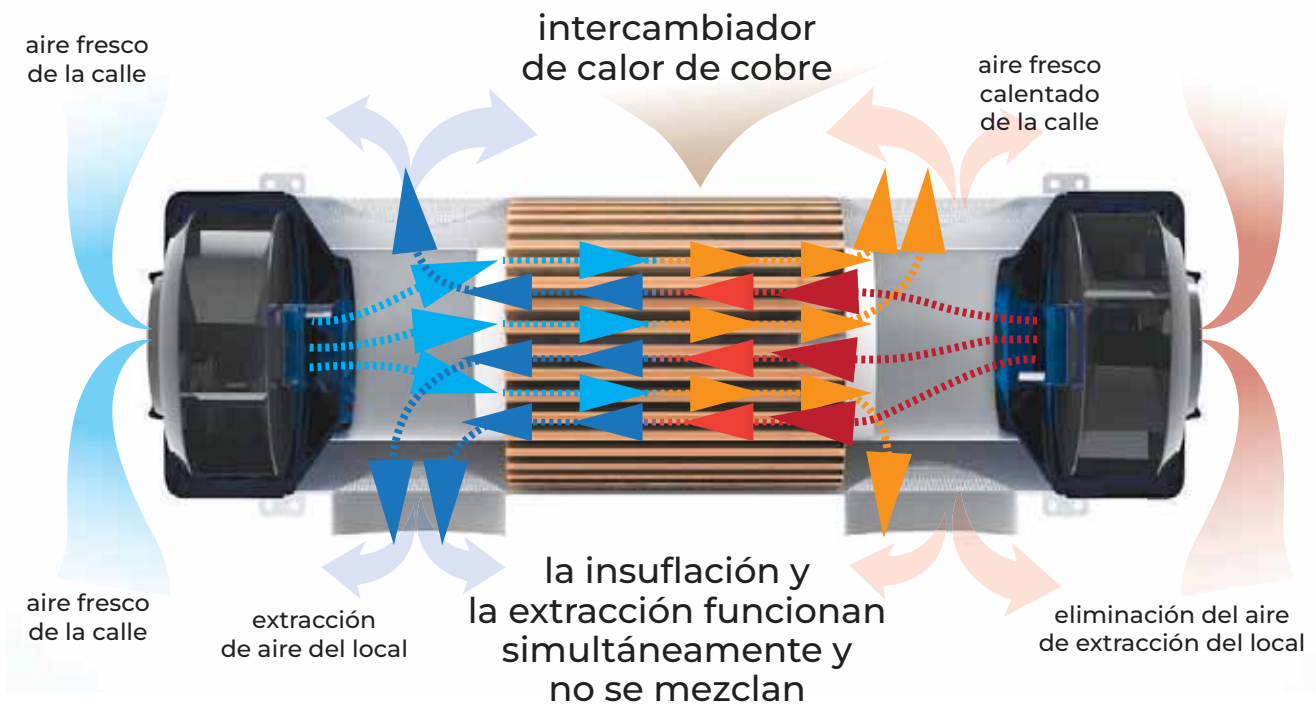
aire fresco de la calle

intercambiador de calor de cobre

aire fresco calentado de la calle

aire fresco de la calle

extracción de aire del local

la insuflación y la extracción funcionan simultáneamente y no se mezclan

eliminación del aire de extracción del local